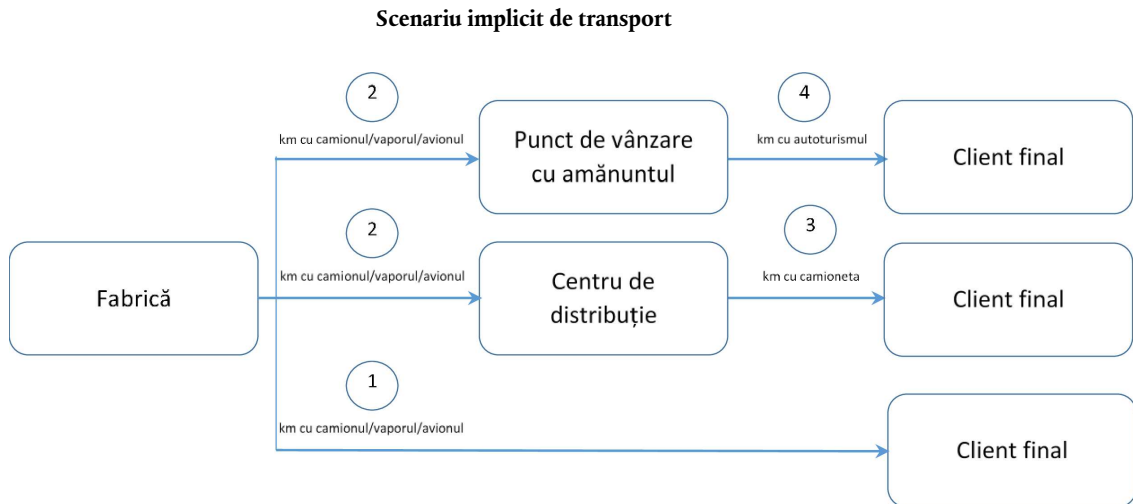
Scenariu implicit de transport

2
km cu camionul/vaporul/avionul

Punct de vânzare cu amănuntul

4
km cu autoturismul

Client final

2
km cu camionul/vaporul/avionul

Fabrică

Centru de distribuție

3
km cu camioneta

Client final

1
km cu camionul/vaporul/avionul

Client final